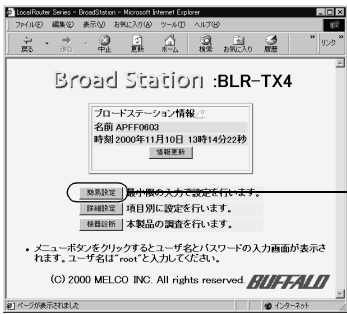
LocalRouter Series - BroadStation - Microsoft Internet Explorer

ファイル(F) 編集(E) 表示(V) お気に入り(A) ツール(T) ヘルプ(H)

戻る 進む 中止 更新 ホーム 検索 お気に入り 履歴 リンク

Broad Station :BLR-TX4

ブロードステーション情報

名前 APFF0603

時刻 2000年11月10日 13時14分22秒

情報更新

簡易設定 最小限の入力で設定を行います。

詳細設定 項目別に設定を行います。

機器診断 本製品の調査を行います。

• メニューボタンをクリックするとユーザ名とパスワードの入力画面が表示されます。ユーザ名に"root"と入力してください。

(C) 2000 MELCO INC. All rights reserved. BUFFALO

ページが表示されました

インターネット